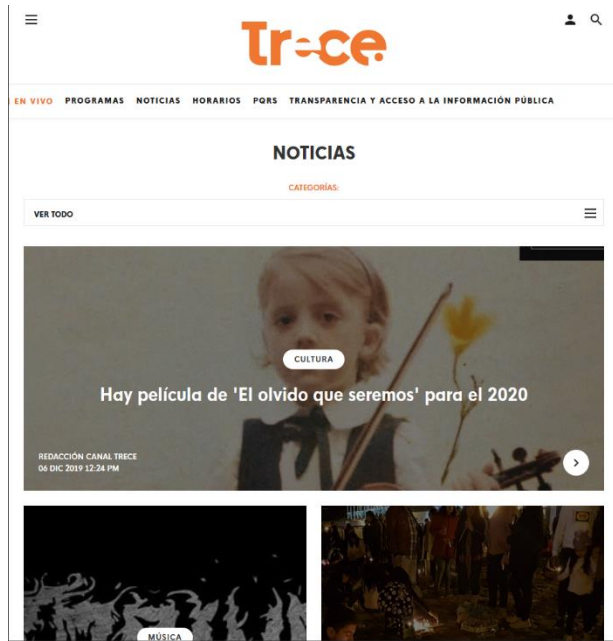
Tr=ce

EN VIVO PROGRAMAS NOTICIAS HORARIOS PQRS TRANSPARENCIA Y ACCESO A LA INFORMACIÓN PÚBLICA

NOTICIAS

CATEGORÍAS:

VER TODO

CULTURA

Hay película de 'El olvido que seremos' para el 2020

REDACCIÓN CANAL TRECE
06 DIC 2019 12:24 PM

MÚSICA